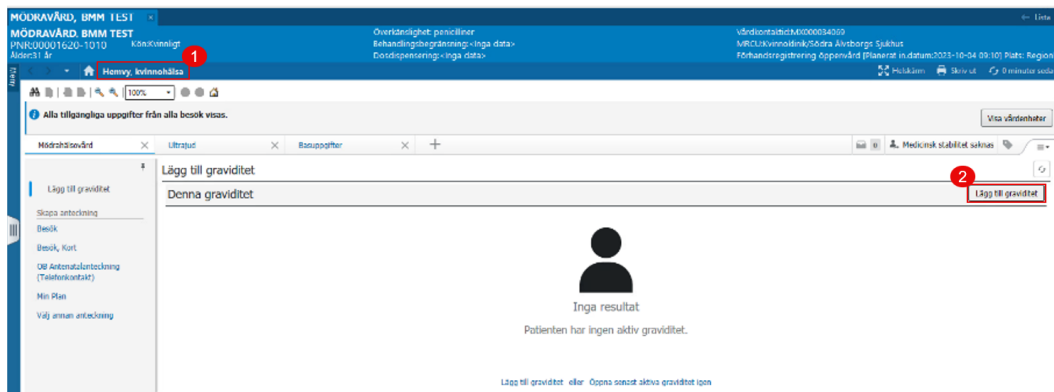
MÖDRAVÅRD, BMM TEST ×

← Lista

MÖDRAVÅRD, BMM TEST
PNR:00001620-1010 Kön:Kvinnligt
Ålder:31 År

Överkänslighet: penicilliner
Behandlingsbegränsning:<Inga data>
Dosdispensering:<Inga data>

Vårdkontakt:MX000034099
MRC:Kvinnoklinik/Södra Älvsborgs Sjukhus
Förhandsregistrering öppenvård [Planerat in.datum:2023-10-04 09:10] Plats: Region

Meny

1

Hemvy, kvinnohälsa

Helskärm Skriv ut 0 minuter sedan

100%

Alla tillgängliga uppgifter från alla besök visas.

Visa vårdenheter

Mödrahälsovård ×

Ultraljud ×

Basuppgifter ×

+

0

Medicinsk stabilitet saknas

Lägg till graviditet

Skapa anteckning

Besök

Besök, Kort

OB Antenatalanteckning (Telefonkontakt)

Min Plan

Välj annan anteckning

Lägg till graviditet

Denna graviditet

2

Lägg till graviditet

Inga resultat

Patienten har ingen aktiv graviditet.

Lägg till graviditet eller Öppna senast aktiva graviditet igen